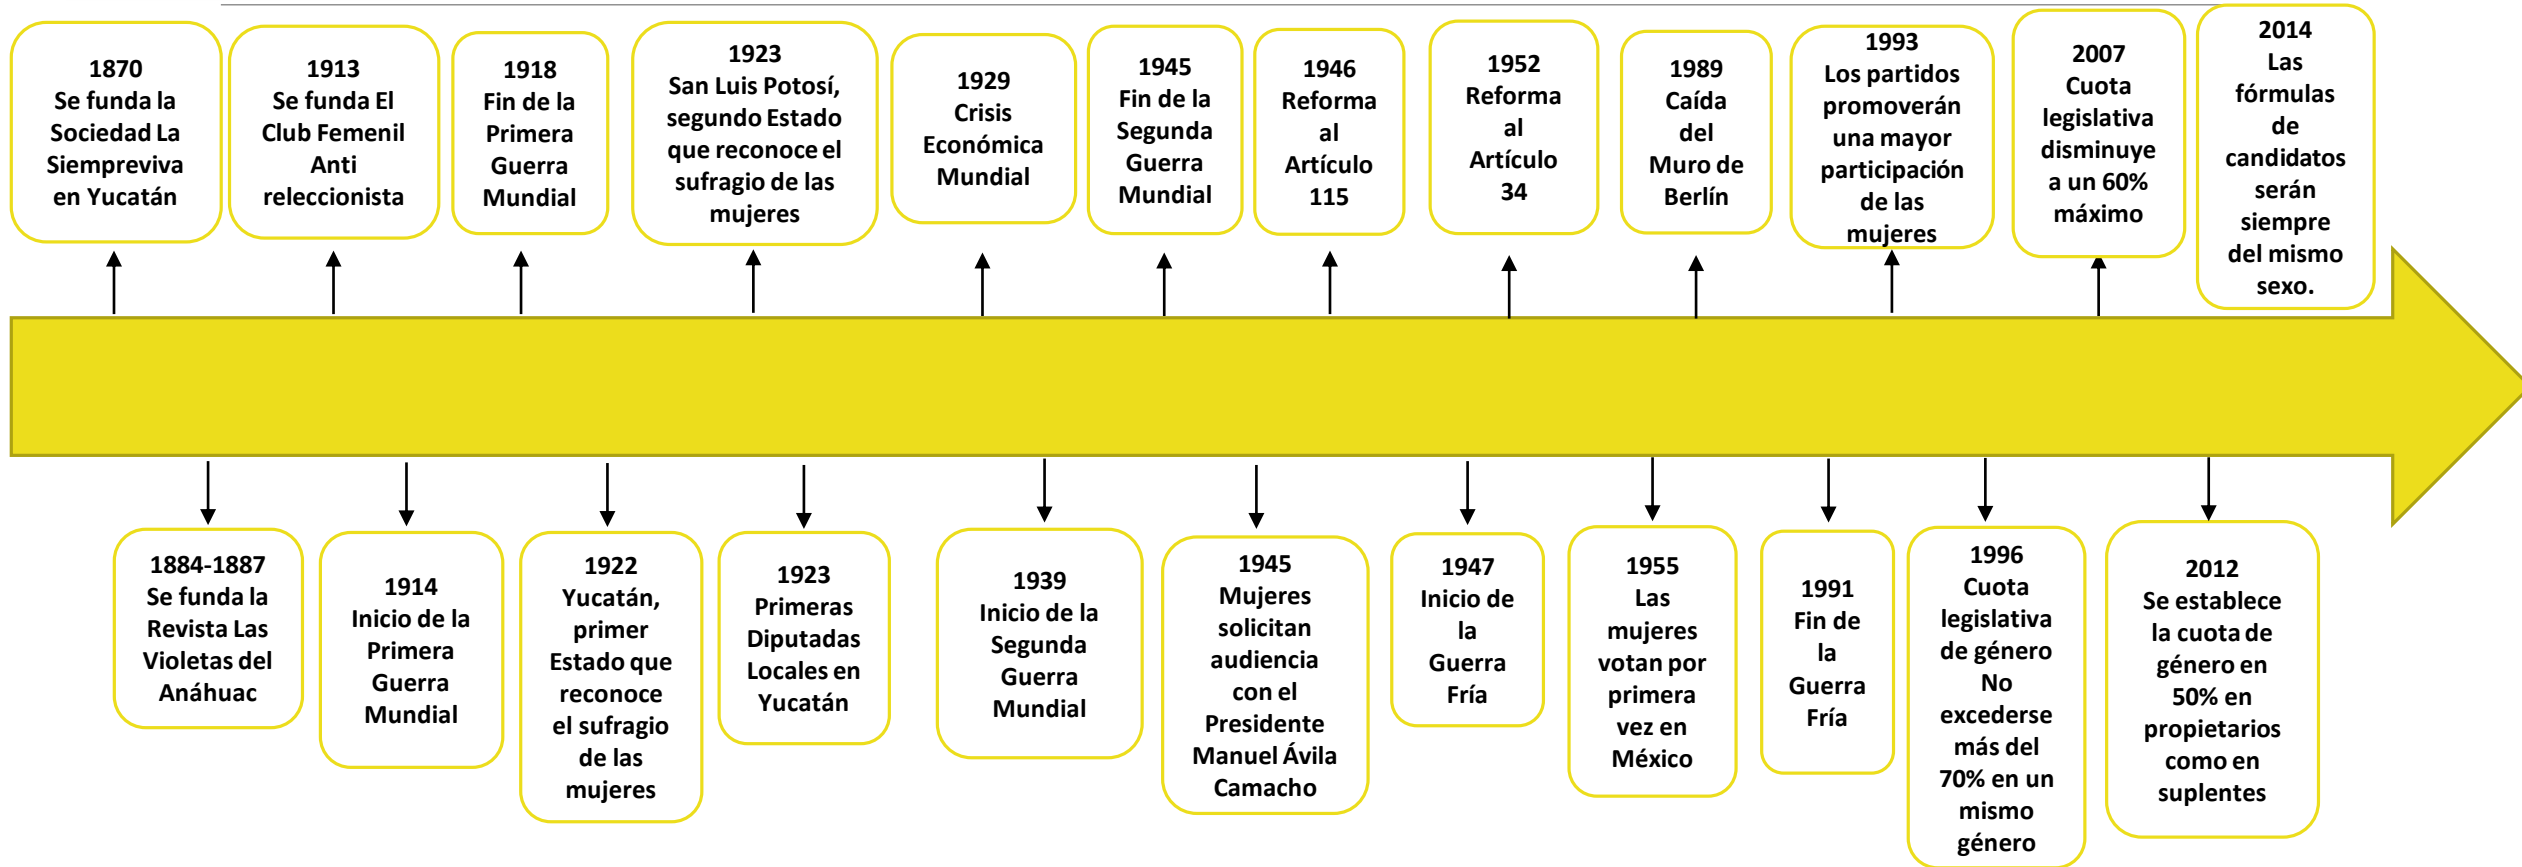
1870
Se funda la Sociedad La Siempreviva en Yucatán

1884-1887
Se funda la Revista Las Violetas del Anáhuac

1913
Se funda El Club Femenil Anti releccionista

1914
Inicio de la Primera Guerra Mundial

1918
Fin de la Primera Guerra Mundial

1922
Yucatán, primer Estado que reconoce el sufragio de las mujeres

1923
San Luis Potosí, segundo Estado que reconoce el sufragio de las mujeres

1923
Primeras Diputadas Locales en Yucatán

1929
Crisis Económica Mundial

1939
Inicio de la Segunda Guerra Mundial

1945
Fin de la Segunda Guerra Mundial

1945
Mujeres solicitan audiencia con el Presidente Manuel Ávila Camacho

1946
Reforma al Artículo 115

1947
Inicio de la Guerra Fría

1952
Reforma al Artículo 34

1955
Las mujeres votan por primera vez en México

1989
Caída del Muro de Berlín

1991
Fin de la Guerra Fría

1993
Los partidos promoverán una mayor participación de las mujeres

1996
Cuota legislativa de género No excederse más del 70% en un mismo género

2007
Cuota legislativa disminuye a un 60% máximo

2012
Se establece la cuota de género en 50% en propietarios como en suplentes

2014
Las fórmulas de candidatos serán siempre del mismo sexo.